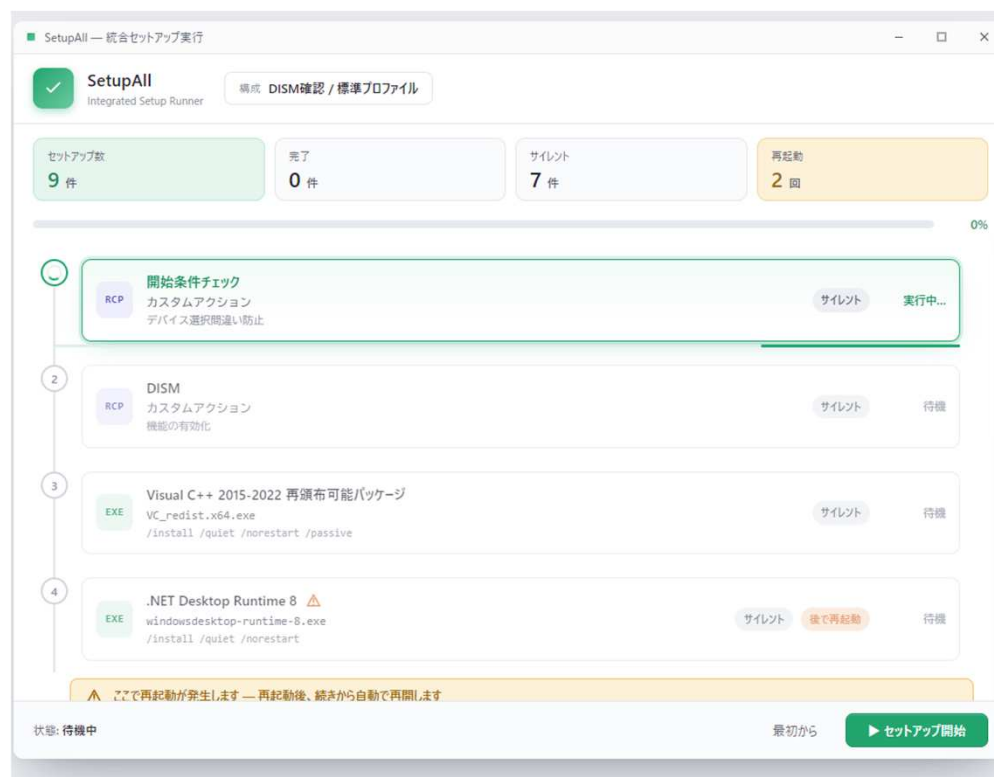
SetupAll — 統合セットアップ実行

SetupAll
Integrated Setup Runner

構成 DISM確認 / 標準プロファイル

セットアップ数
9 件

完了
0 件

サイレント
7 件

再起動
2 回

0%

RCP
開始条件チェック
カスタムアクション
デバイス選択間違い防止
サイレント
実行中...

2
RCP
DISM
カスタムアクション
機能の有効化
サイレント
待機

3
EXE
Visual C++ 2015-2022 再頒布可能パッケージ
VC_redist.x64.exe
/install /quiet /norestart /passive
サイレント
待機

4
EXE
.NET Desktop Runtime 8 ⚠
windowsdesktop-runtime-8.exe
/install /quiet /norestart
サイレント
後で再起動
待機

⚠ ここで再起動が発生します — 再起動後、続きから自動で再開します

状態: 待機中

最初から

▶ セットアップ開始